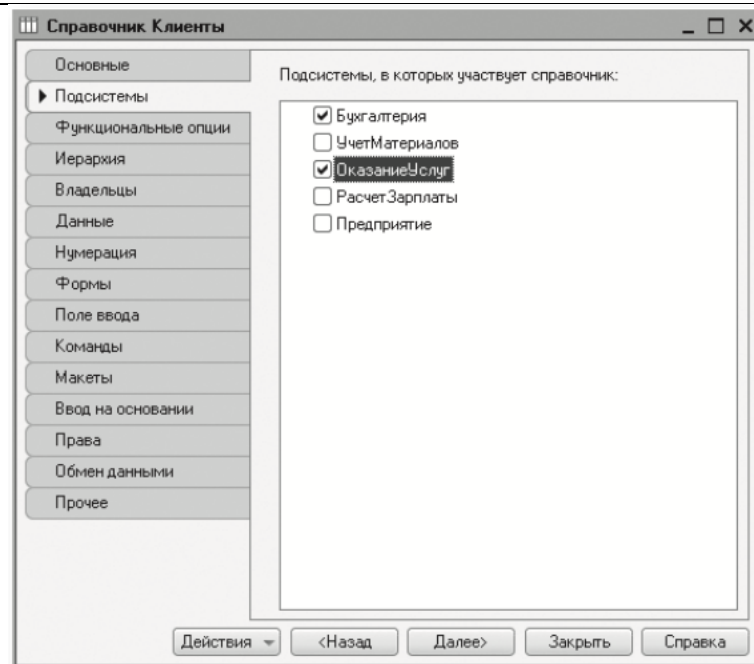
Справочник Клиенты

Основные
Подсистемы
Функциональные опции
Иерархия
Владельцы
Данные
Нумерация
Формы
Поле ввода
Команды
Макеты
Ввод на основании
Права
Обмен данными
Прочее

Подсистемы, в которых участвует справочник:

☑ Бухгалтерия
☐ УчетМатериалов
☑ ОказаниеУслуг
☐ РасчетЗарплаты
☐ Предприятие

Действия
<Назад
Далее>
Закрыть
Справка